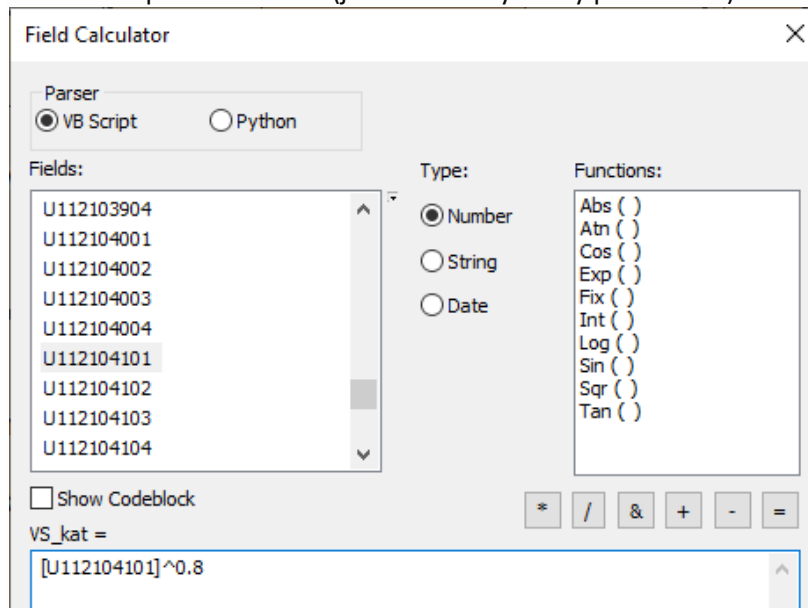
Field Calculator

Parser
VB Script
Python

Fields:
U112103904
U112104001
U112104002
U112104003
U112104004
U112104101
U112104102
U112104103
U112104104

Type:
Number
String
Date

Functions:
Abs ( )
Atn ( )
Cos ( )
Exp ( )
Fix ( )
Int ( )
Log ( )
Sin ( )
Sqr ( )
Tan ( )

Show Codeblock

* / & + - =

VS_kat =
[U112104101]^0.8